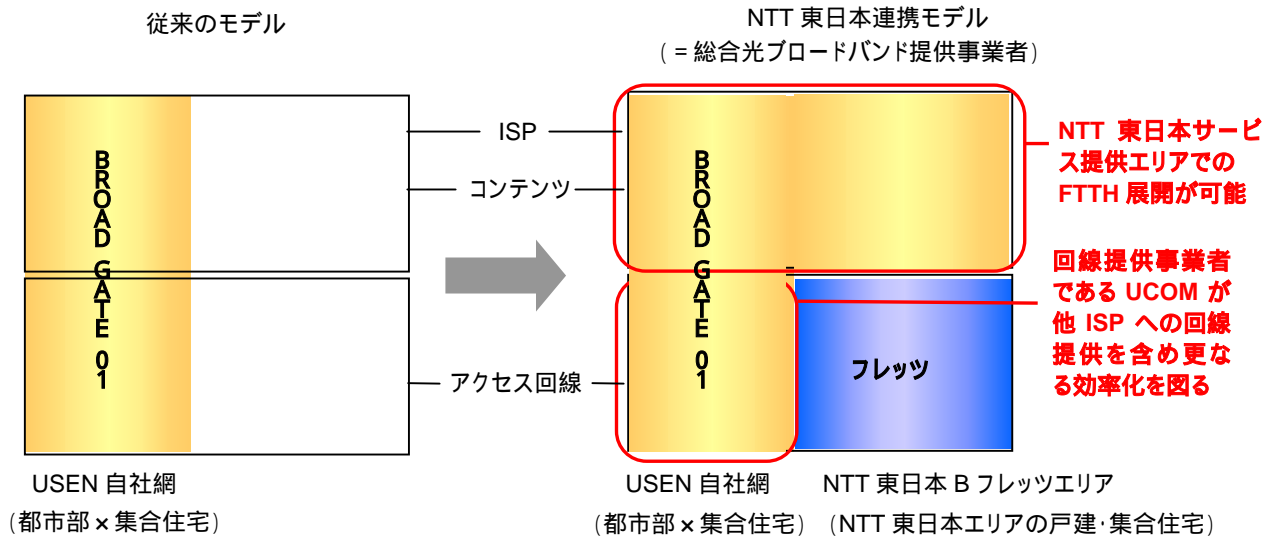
従来のモデル

NTT 東日本連携モデル
（＝総合光ブロードバンド提供事業者）

BROAD GATE 01

ISP

コンテンツ

アクセス回線

BROAD GATE 01

NTT 東日本サービス提供エリアでの FTTH 展開が可能

回線提供事業者である UCOM が他 ISP への回線提供を含め更なる効率化を図る

フレッツ

USEN 自社網
（都市部×集合住宅）

USEN 自社網
（都市部×集合住宅）

NTT 東日本 B フレッツエリア
（NTT 東日本エリアの戸建･集合住宅）